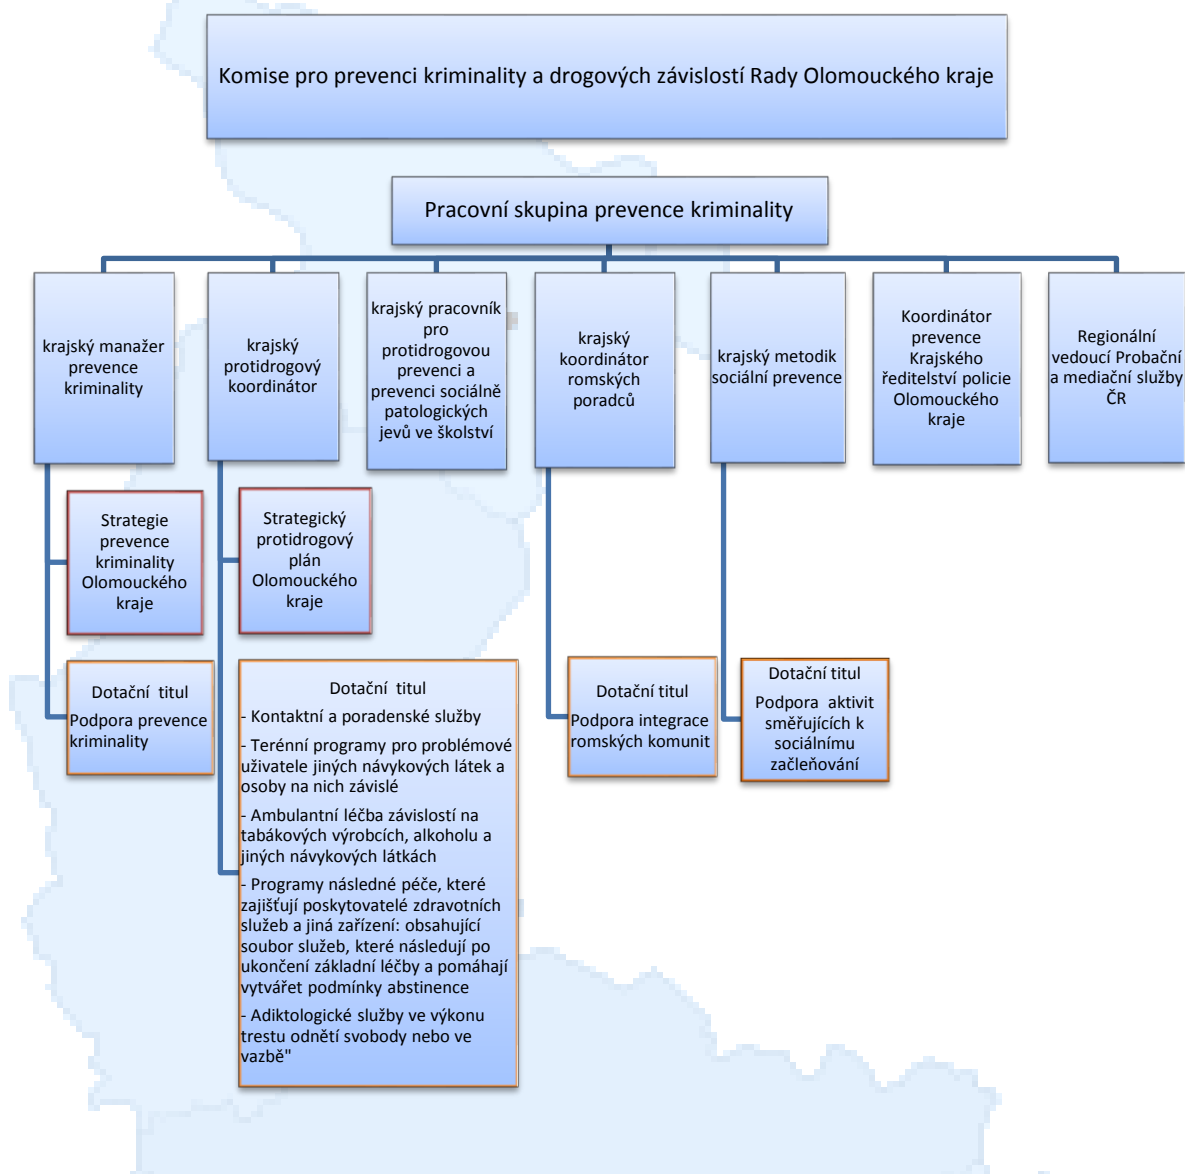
Komise pro prevenci kriminality a drogových závislostí Rady Olomouckého kraje

Pracovní skupina prevence kriminality

krajský manažer prevence kriminality

krajský protidrogový koordinátor

krajský pracovník pro protidrogovou prevenci a prevenci sociálně patologických jevů ve školství

krajský koordinátor romských poradců

krajský metodik sociální prevence

Koordinátor prevence Krajského ředitelství policie Olomouckého kraje

Regionální vedoucí Probační a mediační služby ČR

Strategie prevence kriminality Olomouckého kraje

Strategický protidrogový plán Olomouckého kraje

Dotační titul
Podpora prevence kriminality

Dotační titul
- Kontaktní a poradenské služby
- Terénní programy pro problémové uživatele jiných návykových látek a osoby na nich závislé
- Ambulantní léčba závislostí na tabákových výrobcích, alkoholu a jiných návykových látkách
- Programy následné péče, které zajišťují poskytovatelé zdravotních služeb a jiná zařízení: obsahující soubor služeb, které následují po ukončení základní léčby a pomáhají vytvářet podmínky abstinence
- Adiktologické služby ve výkonu trestu odnětí svobody nebo ve vazbě"

Dotační titul
Podpora integrace romských komunit

Dotační titul
Podpora aktivit směřujících k sociálnímu začleňování